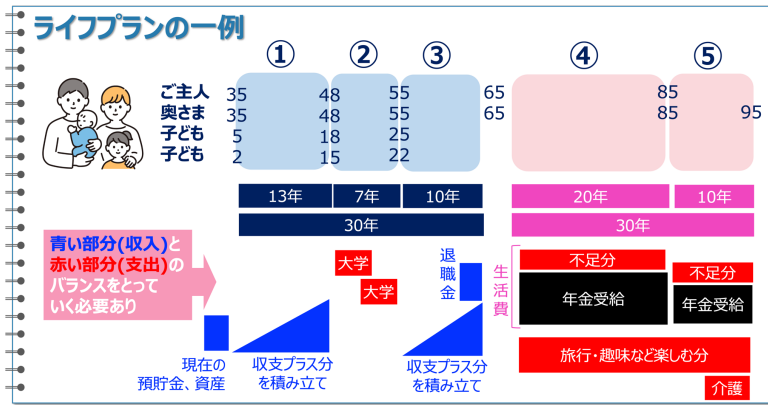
ライフプランの一例

① ② ③ ④ ⑤

ご主人 35 48 55 65 85
奥さま 35 48 55 65 85 95
子ども 5 18 25
子ども 2 15 22

13年 7年 10年 20年 10年
30年 30年

青い部分(収入)と赤い部分(支出)のバランスをとっていく必要あり

大学
大学
退職金

生活費
不足分
年金受給
不足分
年金受給

現在の預貯金、資産
収支プラス分を積み立て
収支プラス分を積み立て

旅行・趣味など楽しむ分
介護